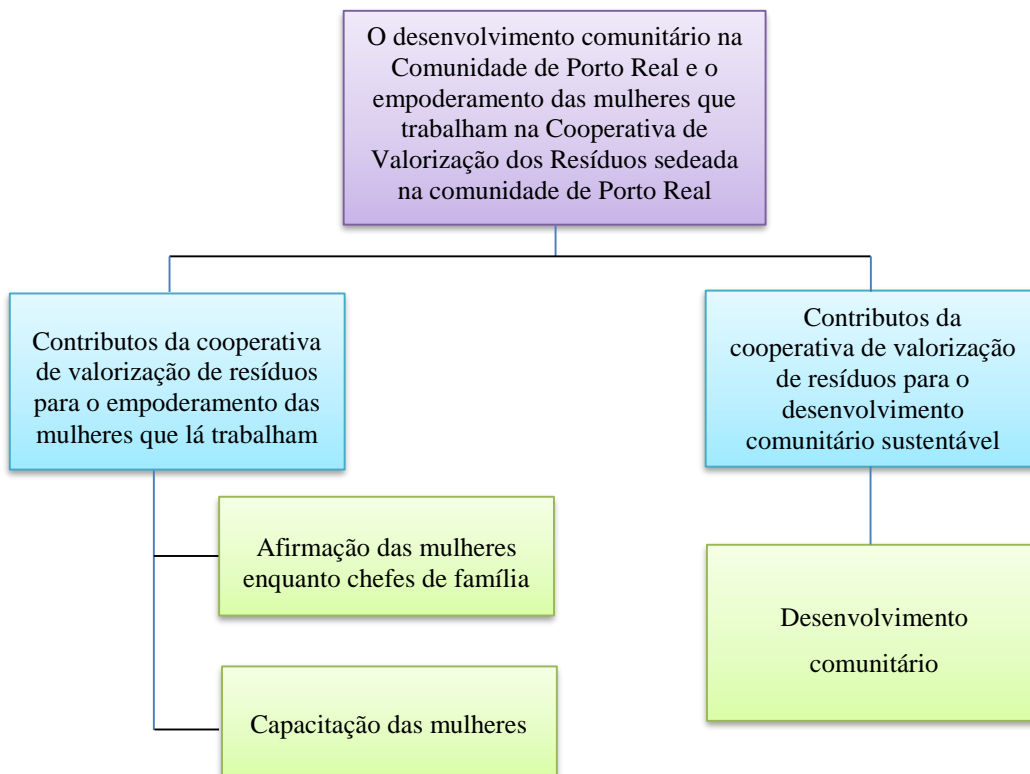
O desenvolvimento comunitário na Comunidade de Porto Real e o empoderamento das mulheres que trabalham na Cooperativa de Valorização dos Resíduos sedeada na comunidade de Porto Real

Contributos da cooperativa de valorização de resíduos para o empoderamento das mulheres que lá trabalham

Afirmação das mulheres enquanto chefes de família

Capacitação das mulheres

Contributos da cooperativa de valorização de resíduos para o desenvolvimento comunitário sustentável

Desenvolvimento comunitário